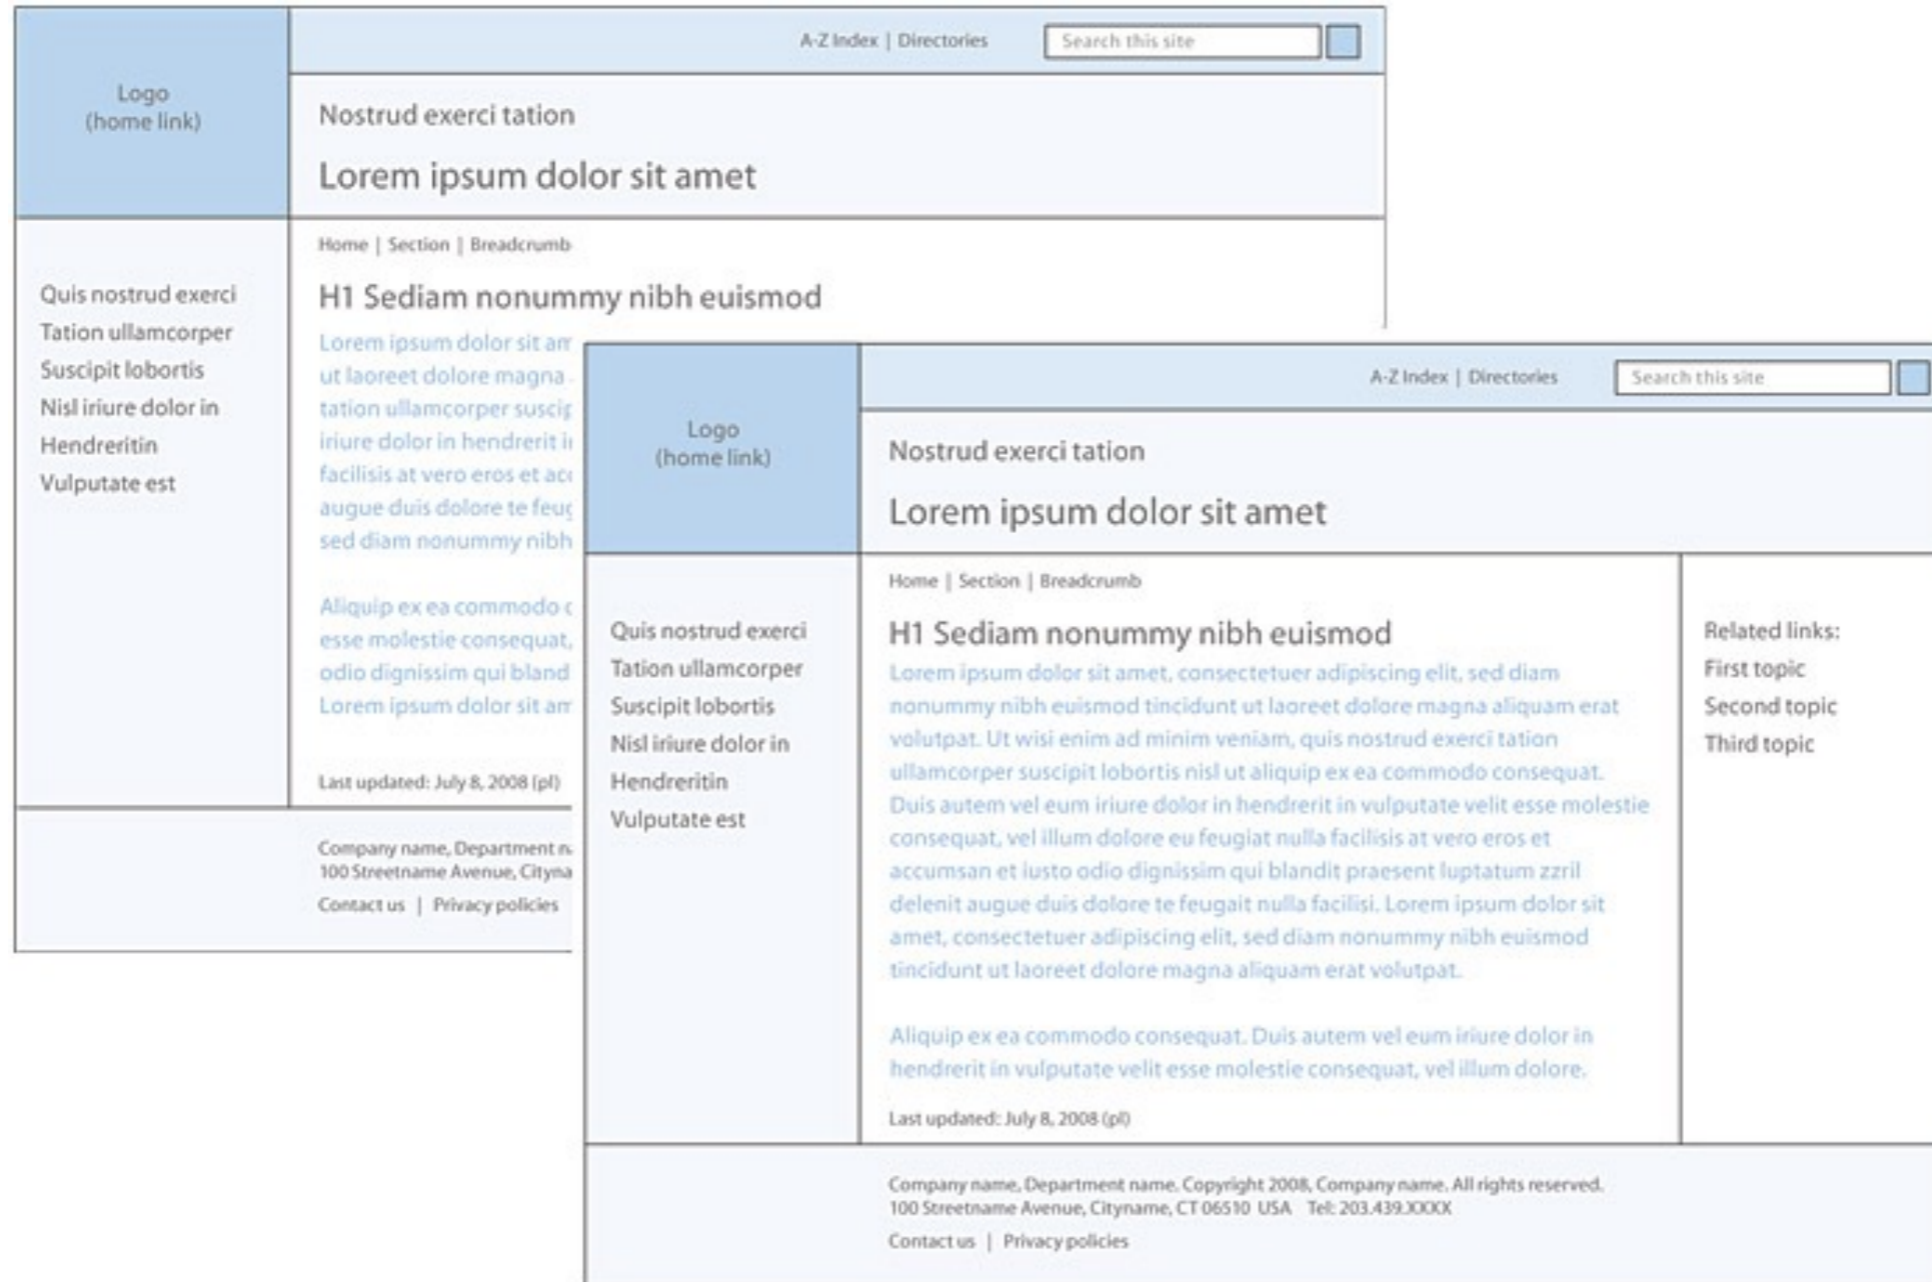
A-Z Index | Directories

Search this site

Logo
(home link)

Nostrud exerci tation

Lorem ipsum dolor sit amet

Home | Section | Breadcrumb

Quis nostrud exerci
Tation ullamcorper
Suscipit lobortis
Nisl iriure dolor in
Hendreritin
Vulputate est

H1 Sediam nonummy nibh euismod

Lorem ipsum dolor sit am
ut laoreet dolore magna
tation ullamcorper suscip
iriure dolor in hendrerit i
facilisis at vero eros et ac
augue duis dolore te feug
sed diam nonummy nibh

Aliquip ex ea commodo c
esse molestie consequat,
odio dignissim qui bland
Lorem ipsum dolor sit am

Last updated: July 8, 2008 (pl)

Company name, Department n
100 Streetname Avenue, Cityna
Contact us | Privacy policies

A-Z Index | Directories

Search this site

Logo
(home link)

Nostrud exerci tation

Lorem ipsum dolor sit amet

Home | Section | Breadcrumb

Quis nostrud exerci
Tation ullamcorper
Suscipit lobortis
Nisl iriure dolor in
Hendreritin
Vulputate est

H1 Sediam nonummy nibh euismod

Lorem ipsum dolor sit amet, consectetuer adipiscing elit, sed diam nonummy nibh euismod tincidunt ut laoreet dolore magna aliquam erat volutpat. Ut wisi enim ad minim veniam, quis nostrud exerci tation ullamcorper suscipit lobortis nisl ut aliquip ex ea commodo consequat. Duis autem vel eum iriure dolor in hendrerit in vulputate velit esse molestie consequat, vel illum dolore eu feugiat nulla facilisis at vero eros et accumsan et iusto odio dignissim qui blandit praesent luptatum zzril delenit augue duis dolore te feugait nulla facilisi. Lorem ipsum dolor sit amet, consectetuer adipiscing elit, sed diam nonummy nibh euismod tincidunt ut laoreet dolore magna aliquam erat volutpat.

Aliquip ex ea commodo consequat. Duis autem vel eum iriure dolor in hendrerit in vulputate velit esse molestie consequat, vel illum dolore.

Last updated: July 8, 2008 (pl)

Related links:
First topic
Second topic
Third topic

Company name, Department name. Copyright 2008, Company name. All rights reserved.
100 Streetname Avenue, Cityname, CT 06510 USA Tel: 203.439.XXXX
Contact us | Privacy policies